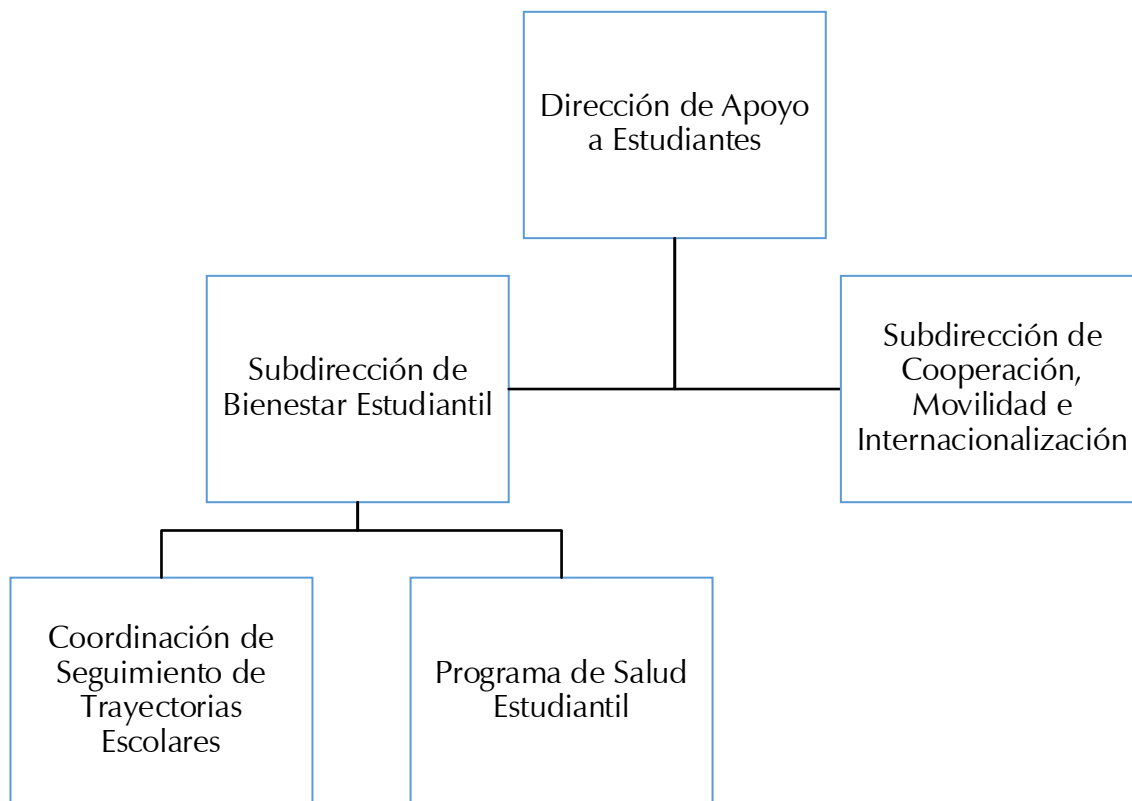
Dirección de Apoyo a Estudiantes

Subdirección de Bienestar Estudiantil

Subdirección de Cooperación, Movilidad e Internacionalización

Coordinación de Seguimiento de Trayectorias Escolares

Programa de Salud Estudiantil